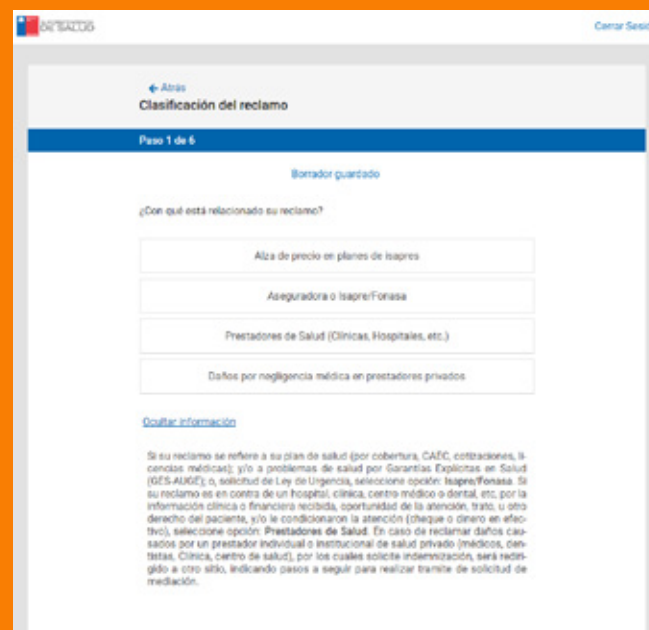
DE SALUD

Cerrar Sesi

← Atrás

Clasificación del reclamo

Paso 1 de 6

Borrador guardado

¿Con qué está relacionado su reclamo?

Alza de precio en planes de isapres

Aseguradora o Isapre/Fonasa

Prestadores de Salud (Clínicas, Hospitales, etc.)

Daños por negligencia médica en prestadores privados

Ocultar información

Si su reclamo se refiere a su plan de salud (por cobertura, CAEC, cotizaciones, licencias médicas); y/o a problemas de salud por Garantías Explícitas en Salud (GES-AUGE); o, solicitud de Ley de Urgencia, seleccione opción: Isapre/Fonasa. Si su reclamo es en contra de un hospital, clínica, centro médico o dental, etc. por la información clínica o financiera recibida, oportunidad de la atención, trato, u otro derecho del paciente, y/o le condicionaron la atención (cheque o dinero en efectivo), seleccione opción: Prestadores de Salud. En caso de reclamar daños causados por un prestador individual o institucional de salud privado (médicos, dentistas, Clínica, centro de salud), por los cuales solicite indemnización, será redirigido a otro sitio, indicando pasos a seguir para realizar trámite de solicitud de mediación.